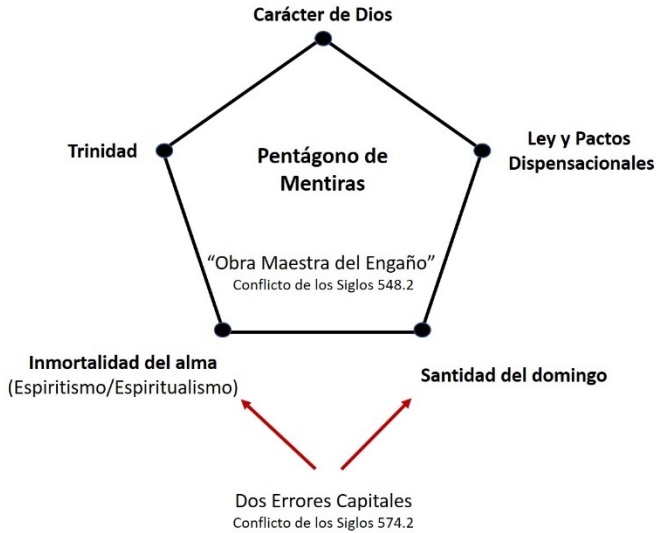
Carácter de Dios

Trinidad

Pentágono de Mentiras

Ley y Pactos Dispensacionales

"Obra Maestra del Engaño"
Conflicto de los Siglos 548.2

Inmortalidad del alma
(Espiritismo/Espiritualismo)

Santidad del domingo

Dos Errores Capitales
Conflicto de los Siglos 574.2